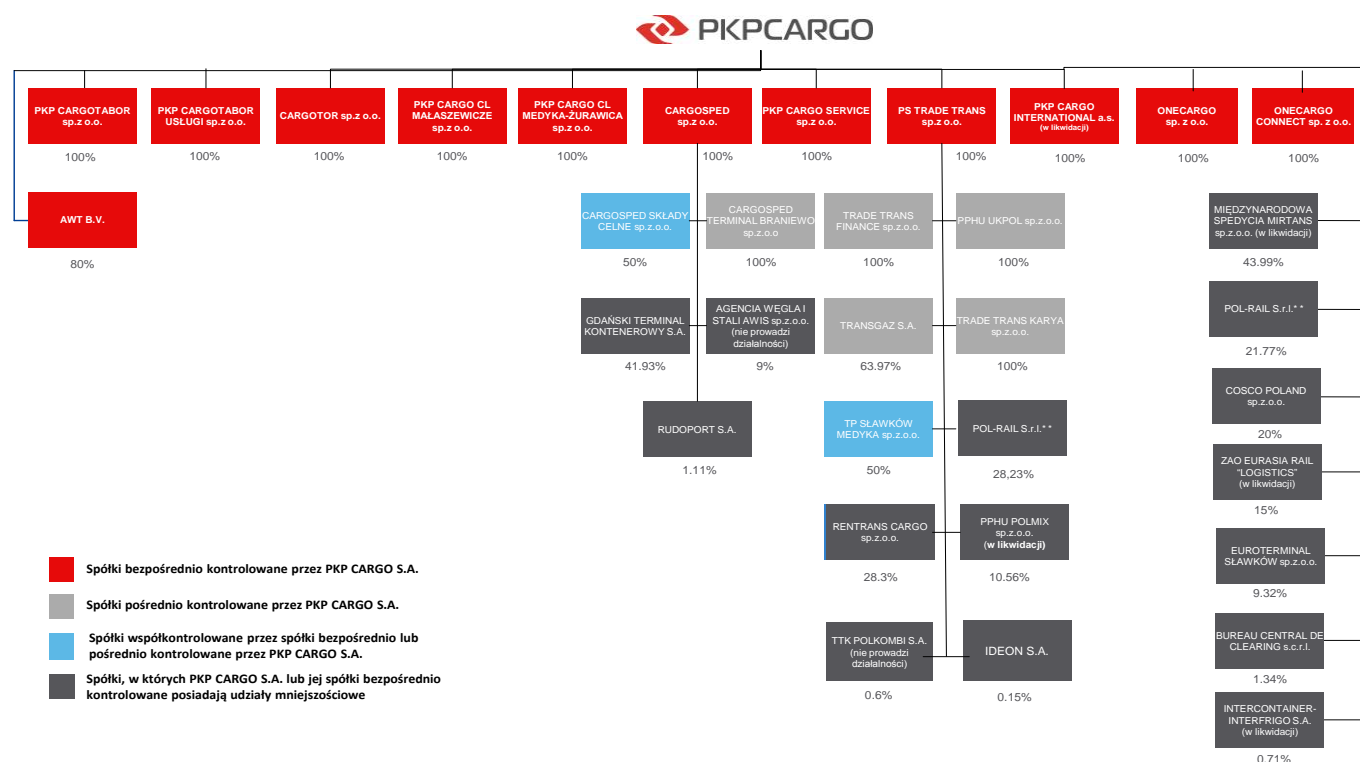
PKPCARGO

PKP CARGOTABOR sp.z o.o.
100%

PKP CARGOTABOR USŁUGI sp.z o.o.
100%

CARGOTOR sp.z o.o.
100%

PKP CARGO CL MAŁASZEWICZE sp.z o.o.
100%

PKP CARGO CL MEDYKA-ŻURAWICA sp.z o.o.
100%

CARGOSPED sp.z o.o.
100%

PKP CARGO SERVICE sp.z o.o.
100%

PS TRADE TRANS sp.z o.o.
100%

PKP CARGO INTERNATIONAL a.s. (w likwidacji)
100%

ONECARGO sp. z o.o.
100%

ONECARGO CONNECT sp. z o.o.
100%

AWT B.V.
80%

CARGOSPED SKŁADY CELNE sp.z.o.o.
50%

CARGOSPED TERMINAL BRANIEWO sp.z o.o
100%

GDAŃSKI TERMINAL KONTENEROWY S.A.
41.93%

AGENCIA WĘGLA I STALI AWIS sp.z.o.o. (nie prowadzi działalności)
9%

RUDOPORT S.A.
1.11%

TRADE TRANS FINANCE sp.z.o.o.
100%

PPHU UKPOL sp.z.o.o.
100%

TRANSGAZ S.A.
63.97%

TRADE TRANS KARYA sp.z.o.o.
100%

TP SŁAWKÓW MEDYKA sp.z.o.o.
50%

POL-RAIL S.r.l.**
28,23%

RENTRANS CARGO sp.z.o.o.
28.3%

PPHU POLMIX sp.z.o.o. (w likwidacji)
10.56%

TTK POLKOMBI S.A. (nie prowadzi działalności)
0.6%

IDEON S.A.
0.15%

MIEDZYNARODOWA SPEDYCJA MIRTANS sp.z.o.o. (w likwidacji)
43.99%

POL-RAIL S.r.l.**
21.77%

COSCO POLAND sp.z.o.o.
20%

ZAO EURASIA RAIL "LOGISTICS" (w likwidacji)
15%

EUROTERMINAL SŁAWKÓW sp.z.o.o.
9.32%

BUREAU CENTRAL DE CLEARING s.c.r.l.
1.34%

INTERCONTAINER-INTERFRIGO S.A. (w likwidacji)
0.71%

Spółki bezpośrednio kontrolowane przez PKP CARGO S.A.

Spółki pośrednio kontrolowane przez PKP CARGO S.A.

Spółki współkontrolowane przez spółki bezpośrednio lub pośrednio kontrolowane przez PKP CARGO S.A.

Spółki, w których PKP CARGO S.A. lub jej spółki bezpośrednio kontrolowane posiadają udziały mniejszościowe